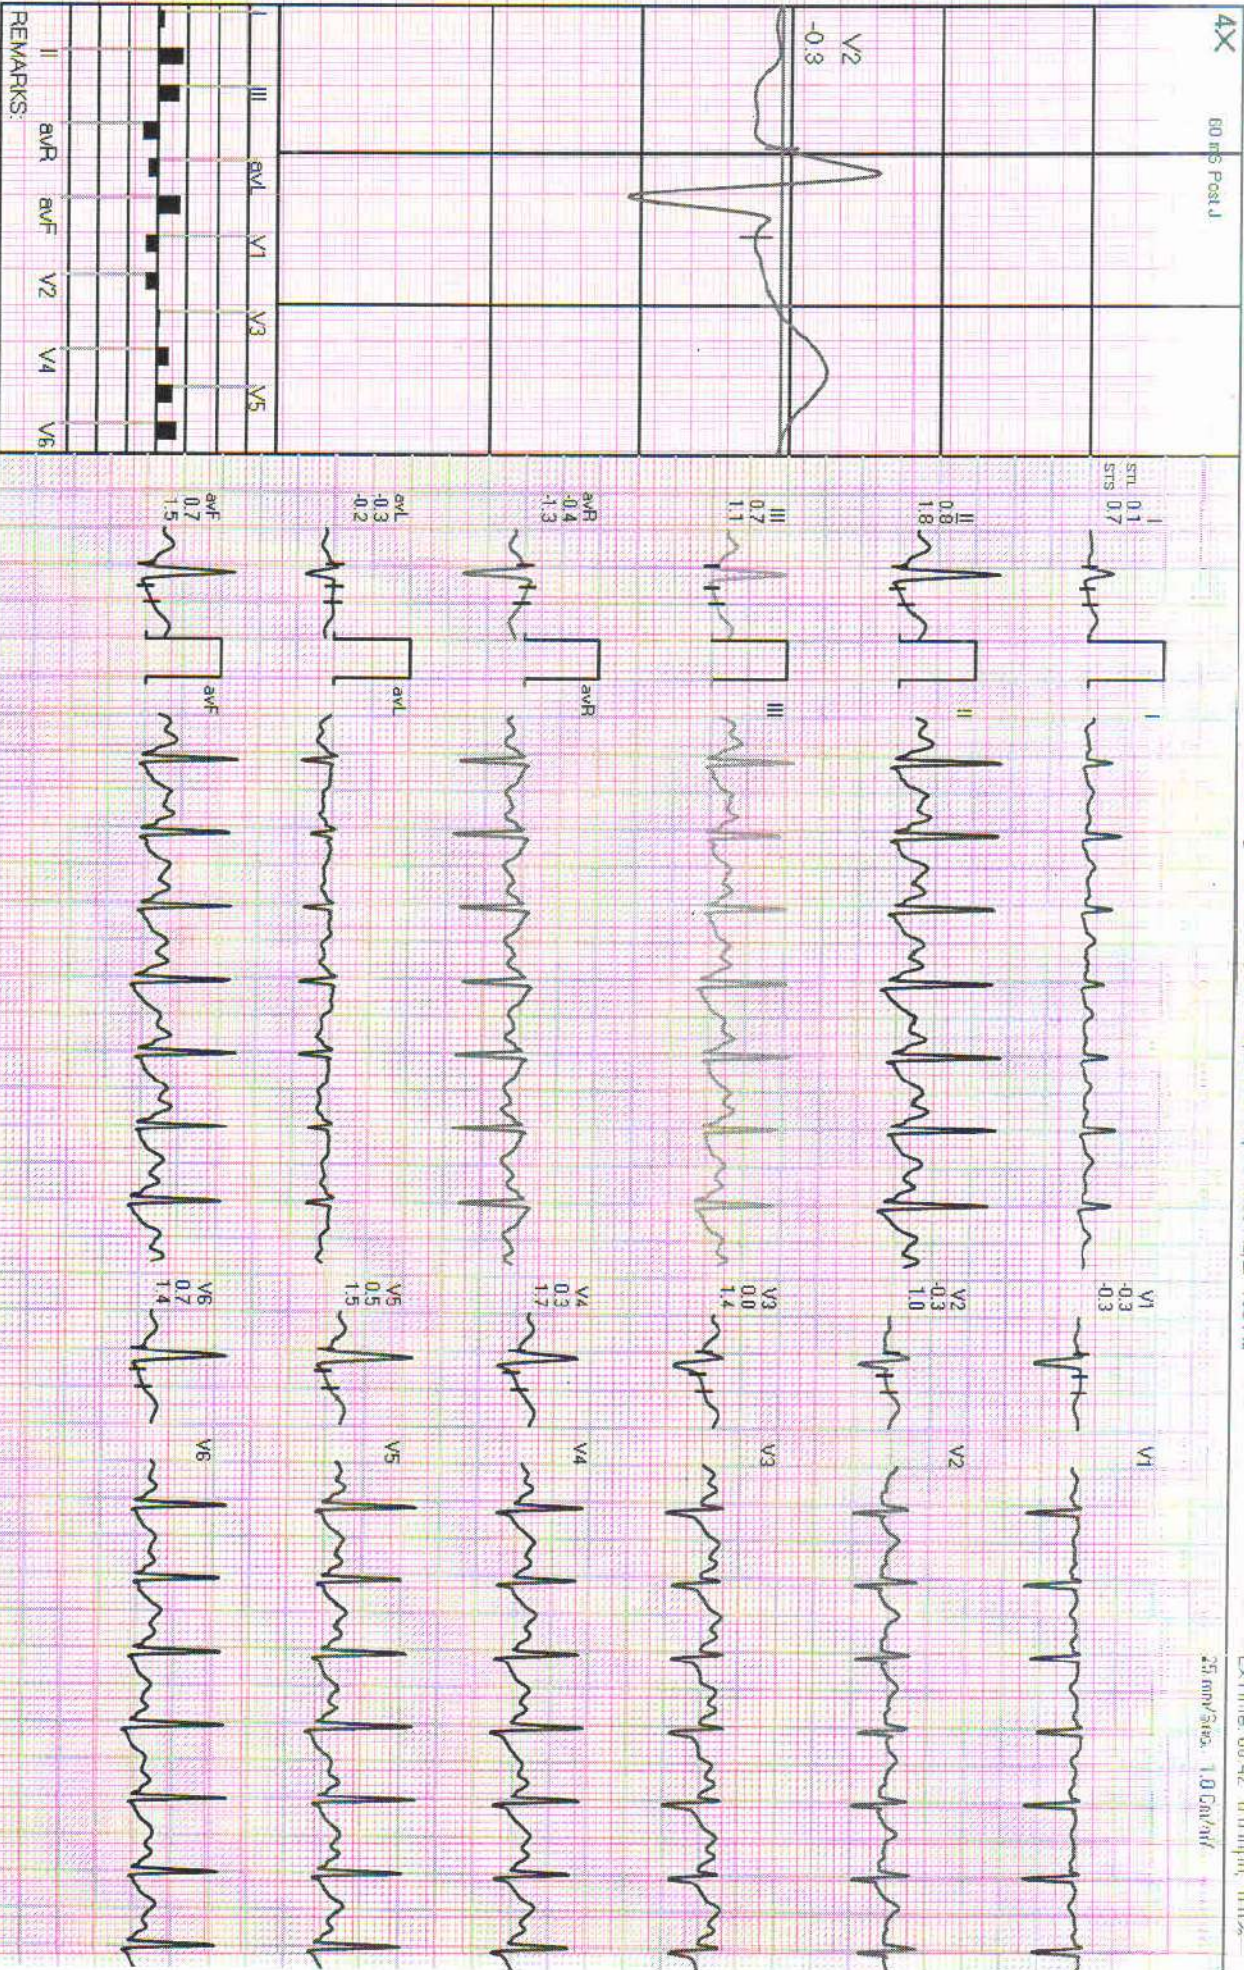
4X
60 mS Post J
V2
-0.3
II III avL avR V1 avF V3 V2 V5 V4 V6
REMARKS:
STL STS
I
0.1
0.7
II
0.8
1.8
III
0.7
1.1
avR
-0.4
-1.3
avL
-0.3
-0.2
avF
0.7
1.5
I
II
III
avR
avL
avF
V1
-0.3
-0.3
V2
-0.3
1.0
V3
0.0
1.4
V4
0.3
1.7
V5
0.5
1.5
V6
0.7
1.4
V1
V2
V3
V4
V5
V6
25 mm/sec 1.0 Cm/mV
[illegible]